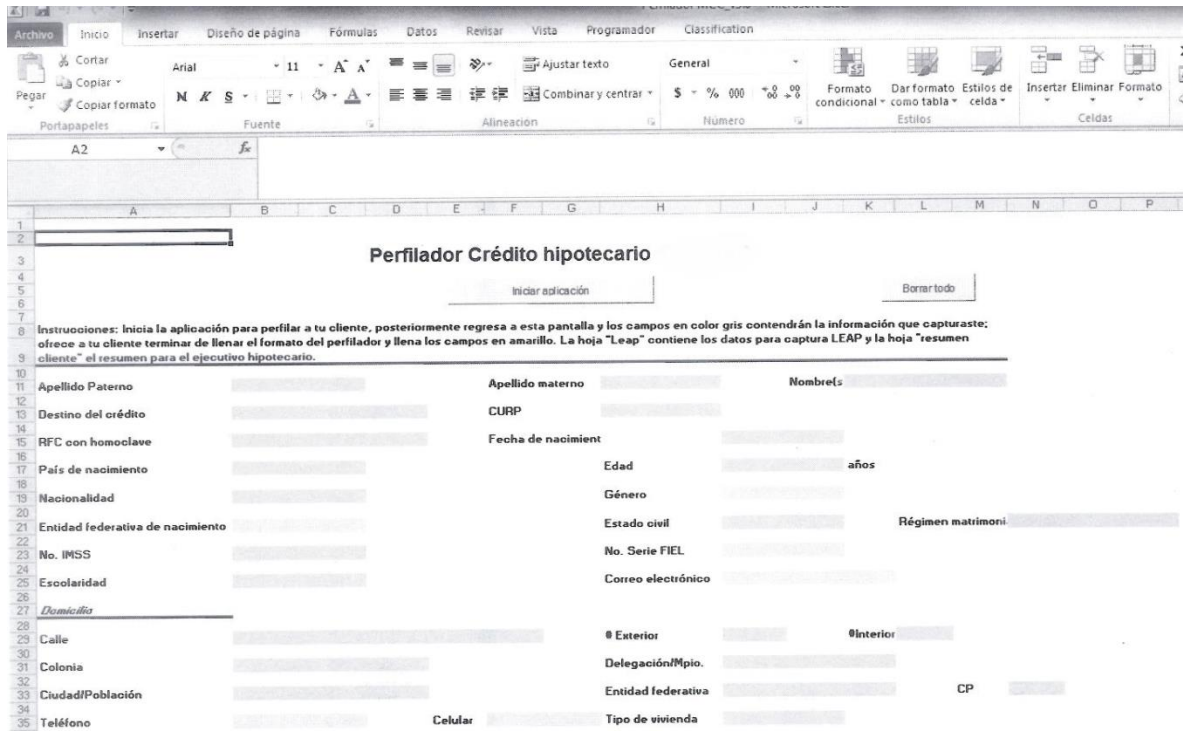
Archivo Inicio Insertar Diseño de página Fórmulas Datos Revisar Vista Programador Classification

Cortar
Copiar
Pegar
Copiar formato
Portapapeles

Arial 11 $A^{\hat{}}$ $A^{\check{}}$
N K S
Fuente

Ajustar texto
Combinar y centrar
Alineación

General
$ % 000
Número

Formato condicional
Dar formato como tabla
Estilos de celda
Estilos

Insertar Eliminar Formato
Celdas

A2 fx

A B C D E F G H I J K L M N O P

Perfilador Crédito hipotecario

Iniciar aplicación

Borrar todo

Instrucciones: Inicia la aplicación para perfilar a tu cliente, posteriormente regresa a esta pantalla y los campos en color gris contendrán la información que capturaste; ofrece a tu cliente terminar de llenar el formato del perfilador y llena los campos en amarillo. La hoja "Leap" contiene los datos para captura LEAP y la hoja "resumen cliente" el resumen para el ejecutivo hipotecario.

Apellido Paterno
Apellido materno
Nombre(s
Destino del crédito
CURP
RFC con homoclave
Fecha de nacimient
País de nacimiento
Edad
años
Nacionalidad
Género
Entidad federativa de nacimiento
Estado civil
Régimen matrimoni
No. IMSS
No. Serie FIEL
Escolaridad
Correo electrónico
Domicilio
Calle
# Exterior
#Interior
Colonia
Delegación/Mpio.
Ciudad/Población
Entidad federativa
CP
Teléfono
Celular
Tipo de vivienda